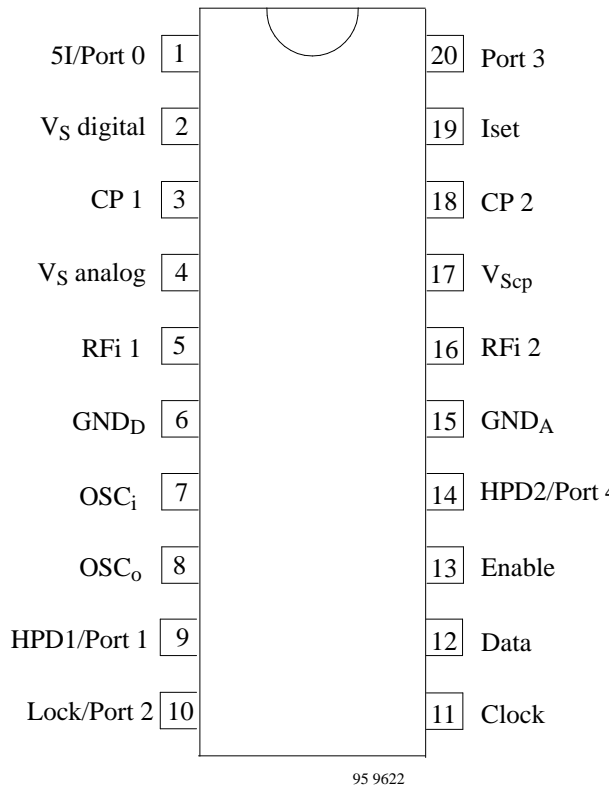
5I/Port 0 1
$V_S$ digital 2
CP 1 3
$V_S$ analog 4
RFi 1 5
$GND_D$ 6
$OSC_i$ 7
$OSC_o$ 8
HPD1/Port 1 9
Lock/Port 2 10

20 Port 3
19 Iset
18 CP 2
17 $V_{Scp}$
16 RFi 2
15 $GND_A$
14 HPD2/Port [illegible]
13 Enable
12 Data
11 Clock

95 9622